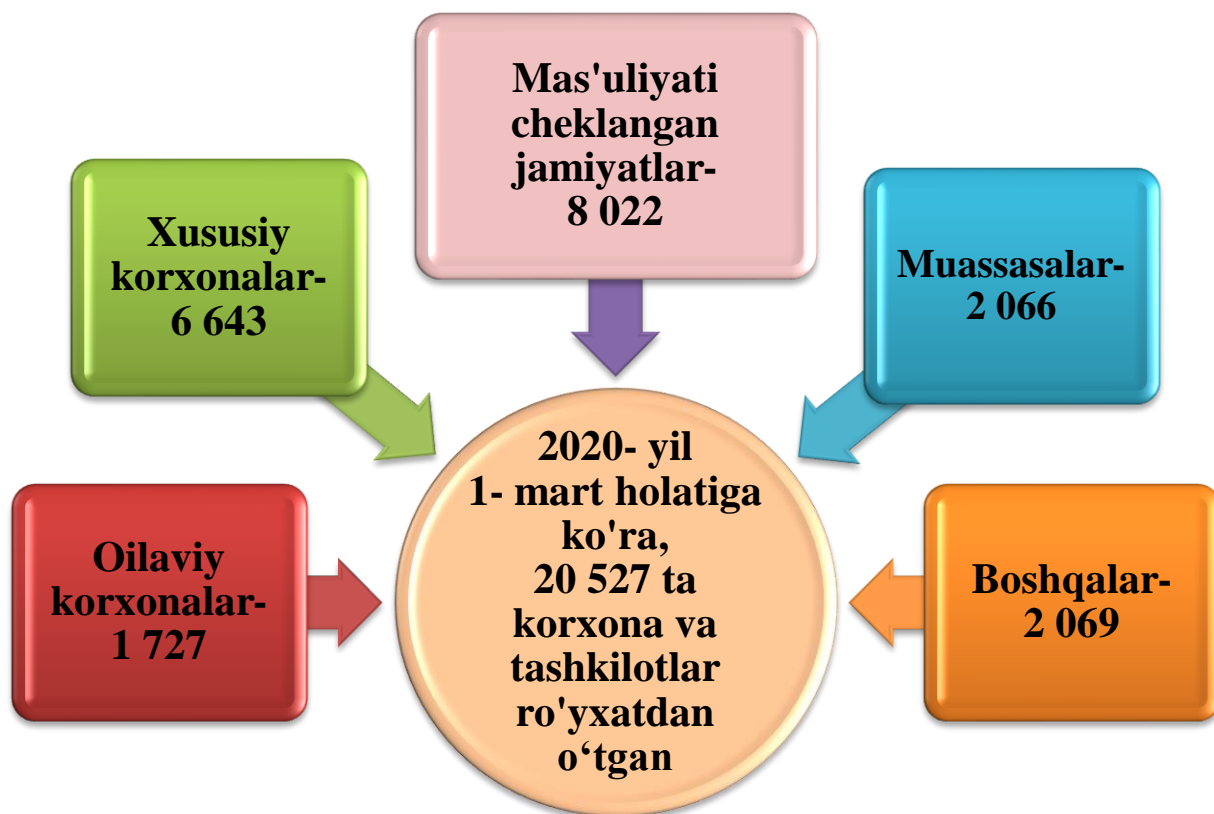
Mas'uliyati cheklangan jamiyatlar- 8 022

Xususiy korxonalar- 6 643

Muassasalar- 2 066

2020- yil 1- mart holatiga ko'ra, 20 527 ta korxona va tashkilotlar ro'yxatdan o‘tgan

Oilaviy korxonalar- 1 727

Boshqalar- 2 069